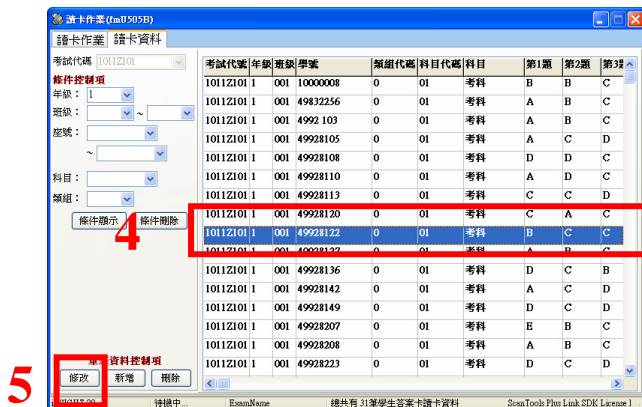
讀卡作業(fmU505B)

讀卡作業 | 讀卡資料

考試代碼 1011Z101

條件控制項
年級： 1
班級： ～
座號：
～
科目：
類組：

條件顯示 | 條件刪除

| 考試代號 | 年級 | 班級 | 學號 | 類組代碼 | 科目代碼 | 科目 | 第1題 | 第2題 | 第3題 |
|---|---|---|---|---|---|---|---|---|---|
| 1011Z101 | 1 | 001 | 10000008 | 0 | 01 | 考科 | B | B | C |
| 1011Z101 | 1 | 001 | 49832256 | 0 | 01 | 考科 | A | B | C |
| 1011Z101 | 1 | 001 | 4992 103 | 0 | 01 | 考科 | A | B | C |
| 1011Z101 | 1 | 001 | 49928105 | 0 | 01 | 考科 | A | C | D |
| 1011Z101 | 1 | 001 | 49928108 | 0 | 01 | 考科 | D | D | C |
| 1011Z101 | 1 | 001 | 49928110 | 0 | 01 | 考科 | A | D | C |
| 1011Z101 | 1 | 001 | 49928113 | 0 | 01 | 考科 | C | C | D |
| 1011Z101 | 1 | 001 | 49928120 | 0 | 01 | 考科 | C | A | C |
| 1011Z101 | 1 | 001 | 49928122 | 0 | 01 | 考科 | B | C | C |
| 1011Z101 | 1 | 001 | 49928127 | 0 | 01 | 考科 | A | B | C |
| 1011Z101 | 1 | 001 | 49928136 | 0 | 01 | 考科 | D | C | B |
| 1011Z101 | 1 | 001 | 49928142 | 0 | 01 | 考科 | A | C | D |
| 1011Z101 | 1 | 001 | 49928149 | 0 | 01 | 考科 | D | C | D |
| 1011Z101 | 1 | 001 | 49928207 | 0 | 01 | 考科 | E | B | C |
| 1011Z101 | 1 | 001 | 49928208 | 0 | 01 | 考科 | A | B | C |
| 1011Z101 | 1 | 001 | 49928223 | 0 | 01 | 考科 | D | C | D |

4

單筆資料控制項
修改 | 新增 | 刪除

5

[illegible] | 待機中... | ExamName | 總共有 31筆學生答案卡讀卡資料 | ScanTools Plus Link SDK License 1